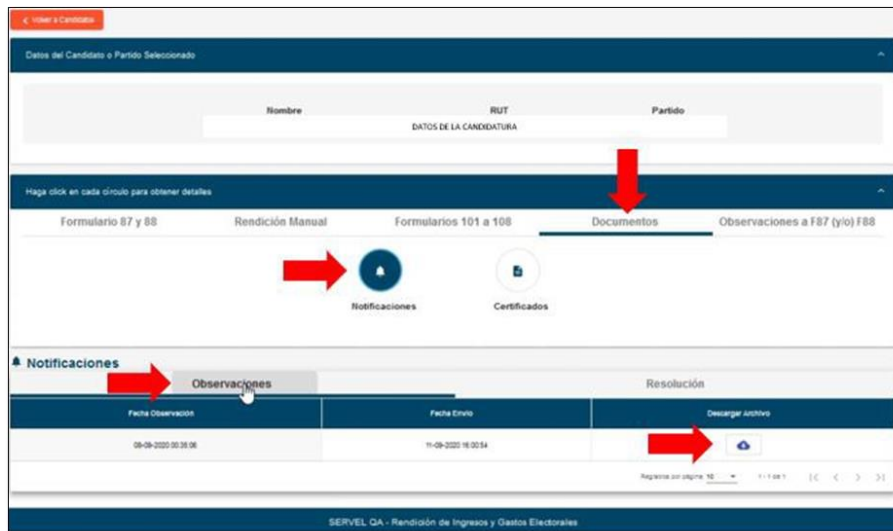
< Volver a Candidato

Datos del Candidato o Partido Seleccionado

| Nombre | RUT | Partido |
|---|---|---|
| | DATOS DE LA CANDIDATURA | |

Haga click en cada círculo para obtener detalles

Formulario 87 y 88 | Rendición Manual | Formularios 101 a 108 | Documentos | Observaciones a F87 (y/o) F88

Notificaciones

Certificados

Notificaciones

Observaciones | Resolución

| Fecha Observación | Fecha Envío | Descargar Archivo |
|---|---|---|
| 08-09-2020 00:35:06 | 11-09-2020 16:00:54 | |

Registros por página: 10 | 1 - 1 de 1

SERVEL QA - Rendición de Ingresos y Gastos Electorales